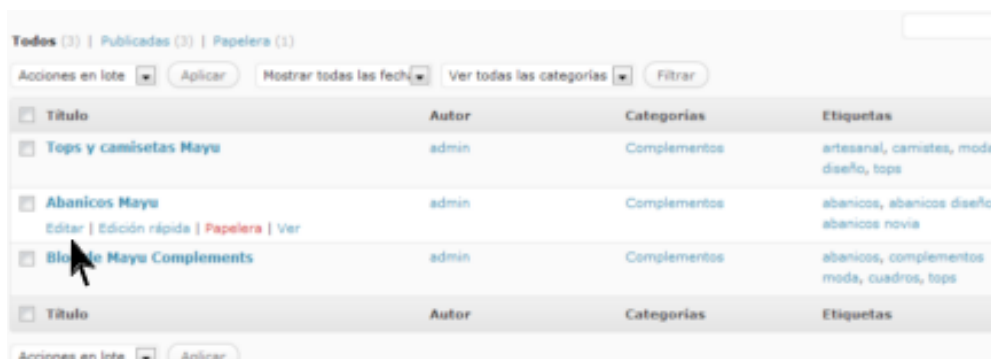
Todos (3) | Publicadas (3) | Papelera (1)

Acciones en lote | Aplicar | Mostrar todas las fech | Ver todas las categorías | Filtrar

| Título | Autor | Categorías | Etiquetas |
|---|---|---|---|
| Tops y camisetas Mayu | admin | Complementos | artesanal, camistes, moda diseño, tops |
| Abanicos Mayu<br>Editar \| Edición rápida \| Papelera \| Ver | admin | Complementos | abanicos, abanicos diseño abanicos novia |
| Blo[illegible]e Mayu Complements | admin | Complementos | abanicos, complementos moda, cuadros, tops |
| Título | Autor | Categorías | Etiquetas |

Acciones en lote | Aplicar